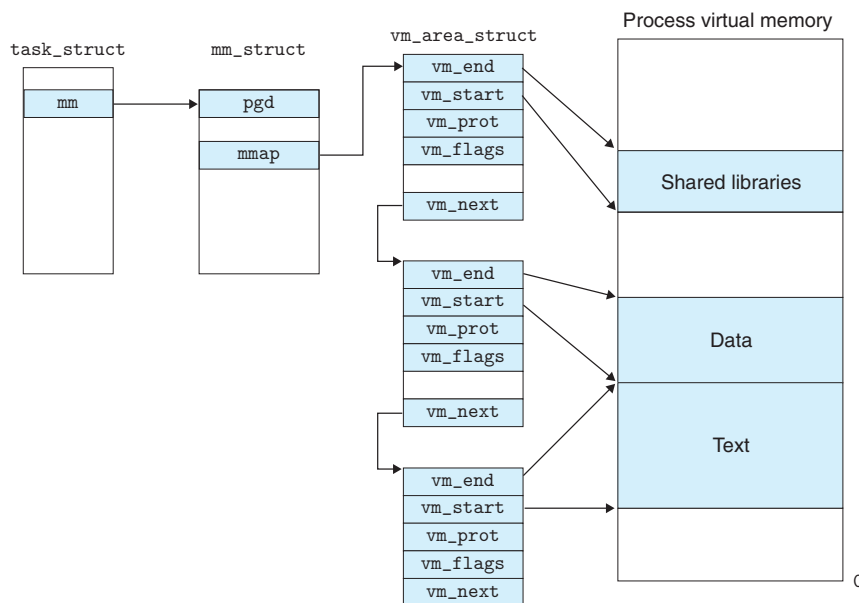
task_struct

mm

mm_struct

pgd

mmap

vm_area_struct

vm_end

vm_start

vm_prot

vm_flags

vm_next

vm_end

vm_start

vm_prot

vm_flags

vm_next

vm_end

vm_start

vm_prot

vm_flags

vm_next

Process virtual memory

Shared libraries

Data

Text

0